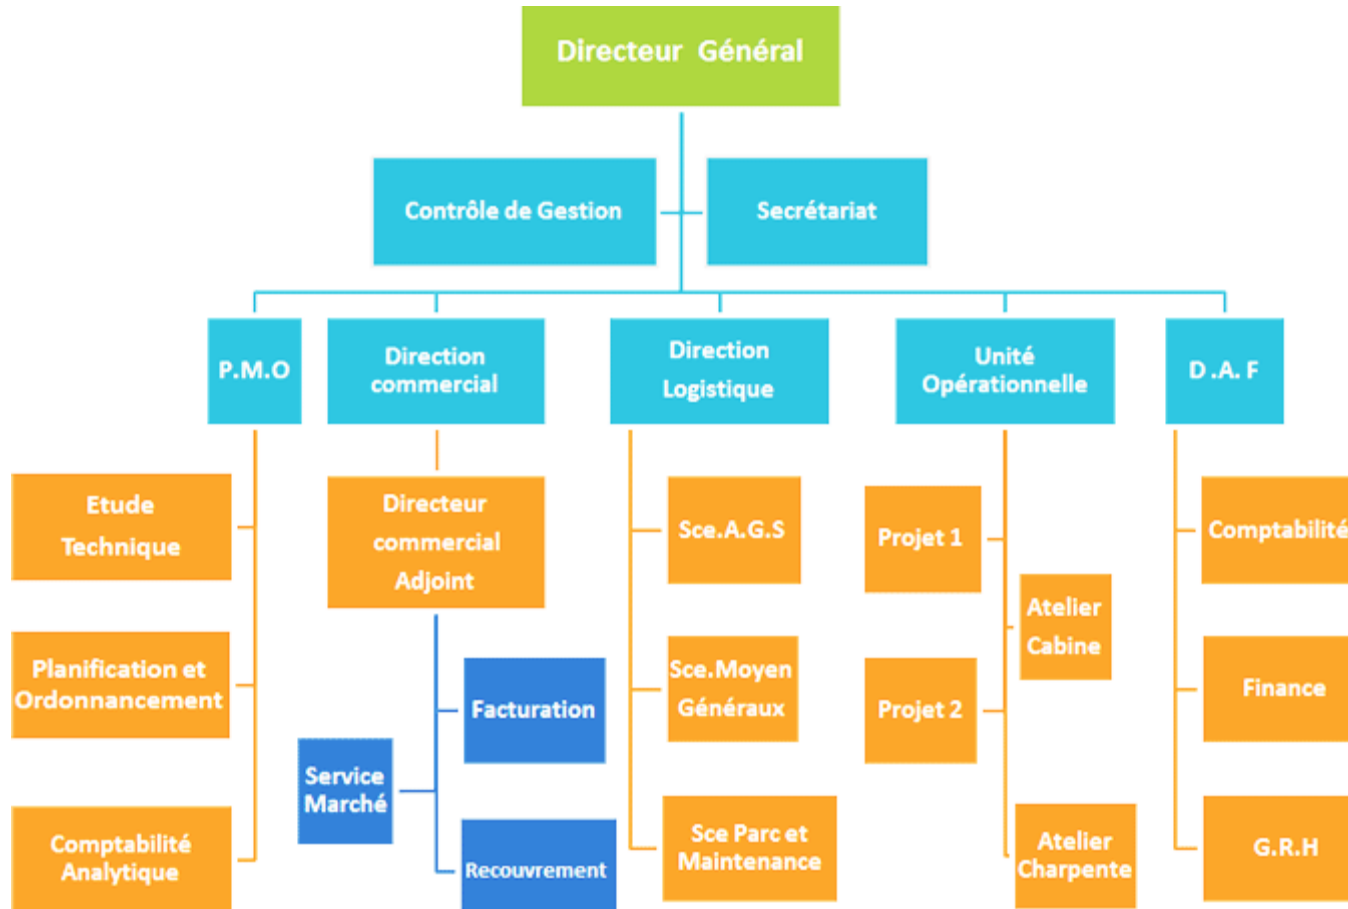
Directeur Général

Contrôle de Gestion

Secrétariat

P.M.O

Direction commercial

Direction Logistique

Unité Opérationnelle

D .A. F

Etude Technique

Planification et Ordonnancement

Comptabilité Analytique

Directeur commercial Adjoint

Facturation

Service Marché

Recouvrement

Sce.A.G.S

Sce.Moyen Généraux

Sce Parc et Maintenance

Projet 1

Projet 2

Atelier Cabine

Atelier Charpente

Comptabilité

Finance

G.R.H